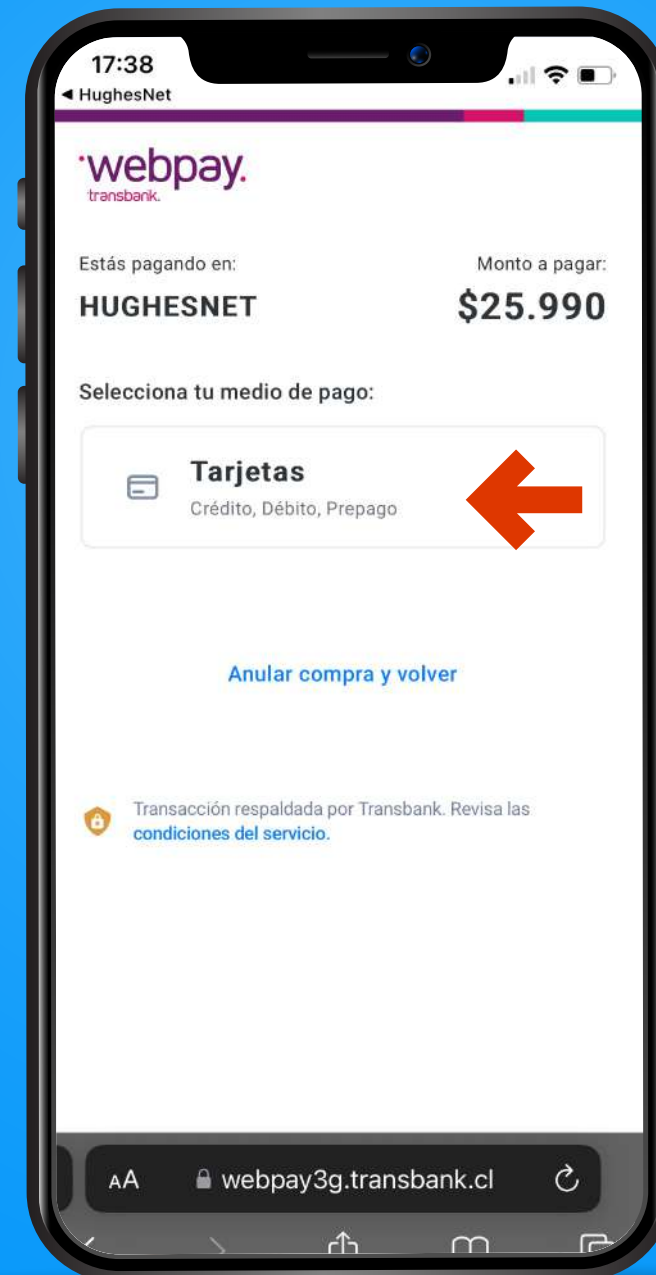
17:38
◀ HughesNet

webpay.
transbank.

Estás pagando en:
HUGHESNET

Monto a pagar:
$25.990

Selecciona tu medio de pago:

Tarjetas
Crédito, Débito, Prepago

Anular compra y volver

Transacción respaldada por Transbank. Revisa las condiciones del servicio.

AA webpay3g.transbank.cl